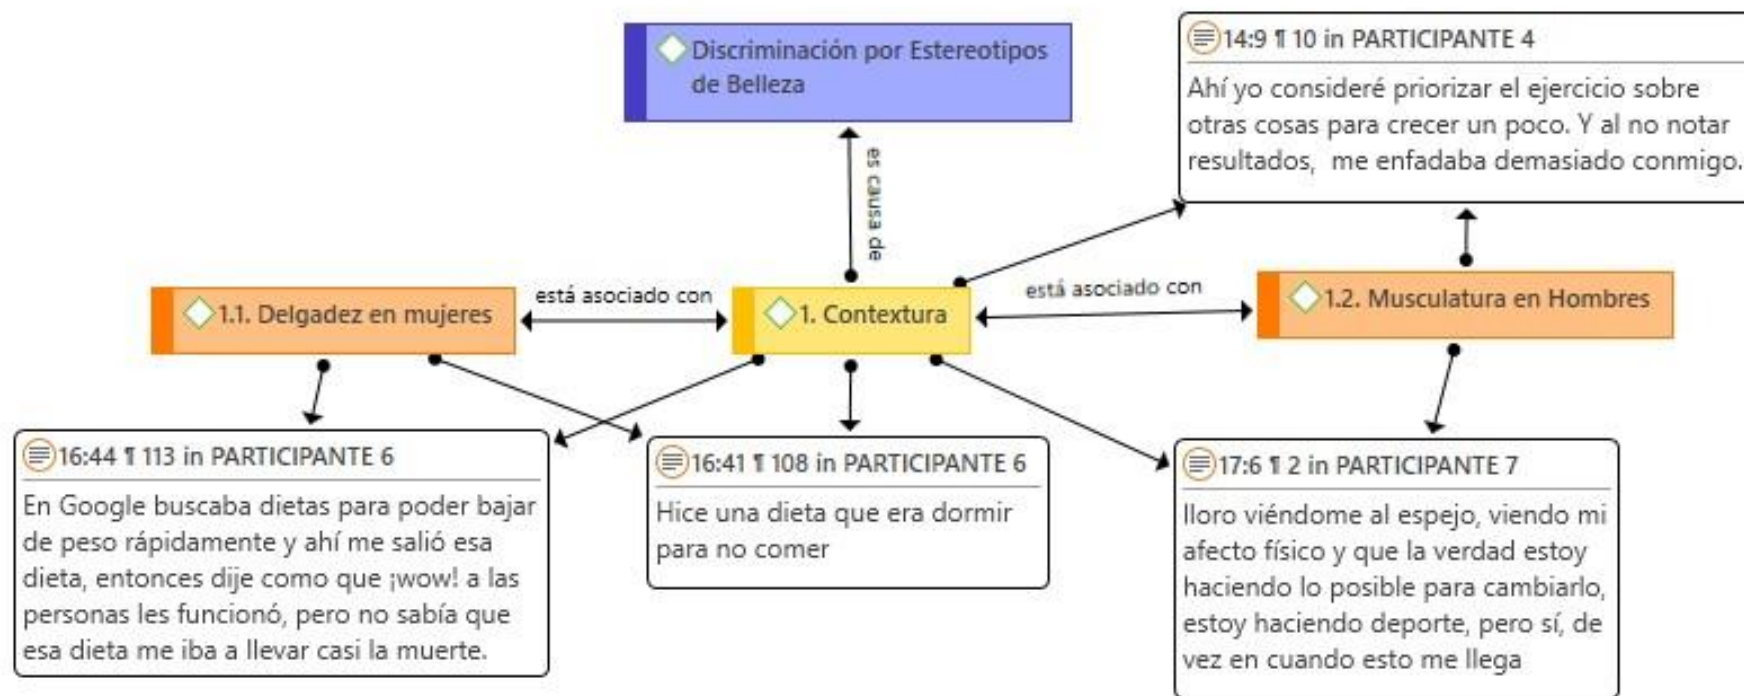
Discriminación por Estereotipos de Belleza

es causa de

14:9 ¶ 10 in PARTICIPANTE 4

Ahí yo consideré priorizar el ejercicio sobre otras cosas para crecer un poco. Y al no notar resultados, me enfadaba demasiado conmigo.

1.1. Delgadez en mujeres

está asociado con

1. Contextura

está asociado con

1.2. Musculatura en Hombres

16:44 ¶ 113 in PARTICIPANTE 6

En Google buscaba dietas para poder bajar de peso rápidamente y ahí me salió esa dieta, entonces dije como que ¡wow! a las personas les funcionó, pero no sabía que esa dieta me iba a llevar casi la muerte.

16:41 ¶ 108 in PARTICIPANTE 6

Hice una dieta que era dormir para no comer

17:6 ¶ 2 in PARTICIPANTE 7

lloro viéndome al espejo, viendo mi afecto físico y que la verdad estoy haciendo lo posible para cambiarlo, estoy haciendo deporte, pero sí, de vez en cuando esto me llega